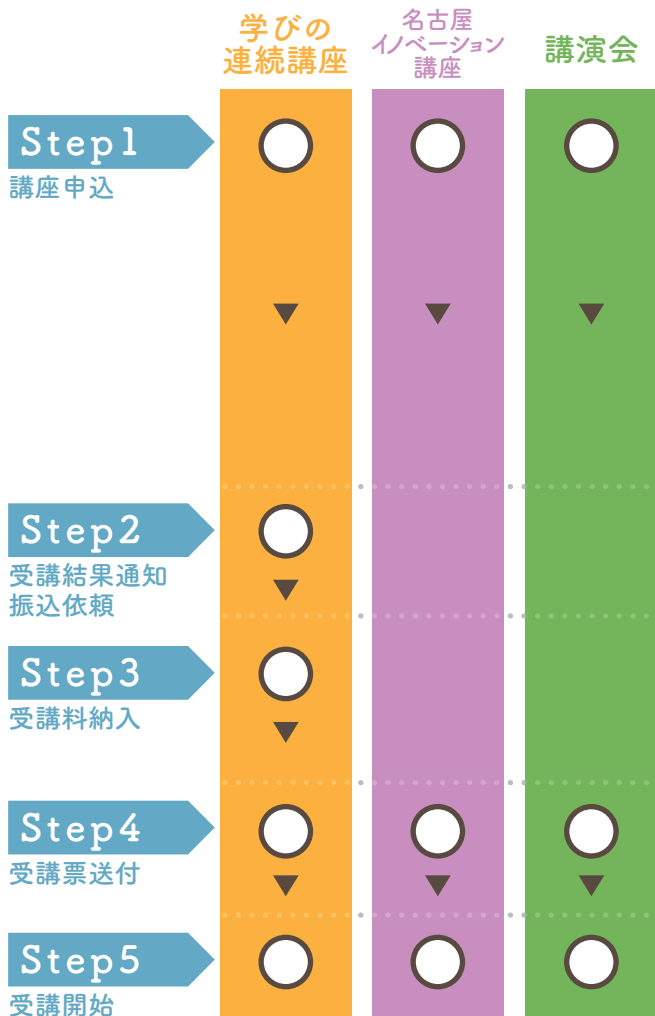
| | 学びの連続講座 | 名古屋イノベーション講座 | 講演会 |
|---|---|---|---|
| Step1 講座申込 | ○ | ○ | ○ |
| Step2 受講結果通知 振込依頼 | ○ | | |
| Step3 受講料納入 | ○ | | |
| Step4 受講票送付 | ○ | ○ | ○ |
| Step5 受講開始 | ○ | ○ | ○ |